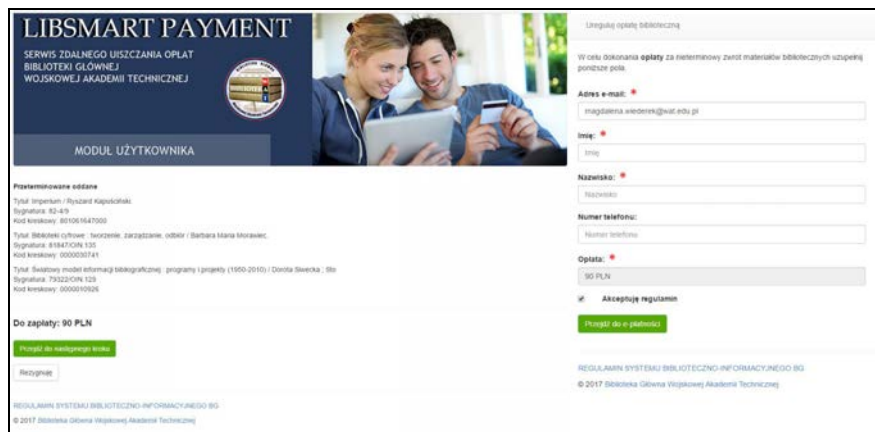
LIBSMART PAYMENT

SERWIS ZDALNEGO UISZCZANIA OPŁAT BIBLIOTEKI GŁÓWNEJ WOJSKOWEJ AKADEMII TECHNICZNEJ

MODUŁ UŻYTKOWNIKA

Przeterminowane oddane

Tytuł: Imperium / Ryszard Kapuściński
Sygnatura: 82-4/9
Kod kreskowy: 801061647000

Tytuł: Biblioteki cyfrowe : tworzenie, zarządzanie, odbiór / Barbara Maria Morawiec.
Sygnatura: 81847/OIN 135
Kod kreskowy: 0000030741

Tytuł: Światowy model informacji bibliograficznej : programy i projekty (1950-2010) / Dorota Siwecka ; Stb
Sygnatura: 79322/OIN 129
Kod kreskowy: 0000010926

Do zapłaty: 90 PLN

Przejdź do następnego kroku

Rezygnuję

REGULAMIN SYSTEMU BIBLIOTECZNO-INFORMACYJNEGO BG

© 2017 Biblioteka Główna Wojskowej Akademii Technicznej

Ureguluj opłatę biblioteczną

W celu dokonania opłaty za nieterminowy zwrot materiałów bibliotecznych uzupełnij poniższe pola.

Adres e-mail: *
magdalena.wiederek@wat.edu.pl

Imię: *
Imię

Nazwisko: *
Nazwisko

Numer telefonu:
Numer telefonu

Opłata: *
90 PLN

Akceptuję regulamin

Przejdź do e-płatności

REGULAMIN SYSTEMU BIBLIOTECZNO-INFORMACYJNEGO BG

© 2017 Biblioteka Główna Wojskowej Akademii Technicznej